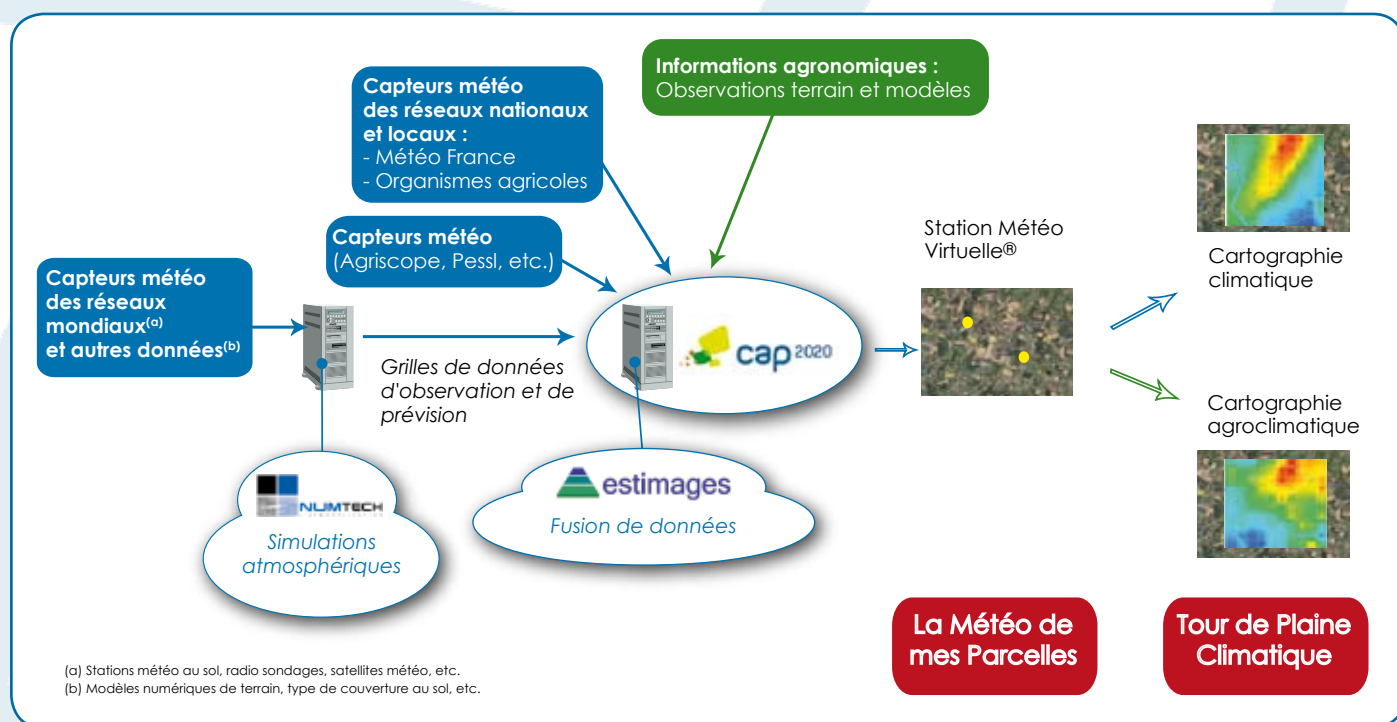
Capteurs météo des réseaux nationaux et locaux :
- Météo France
- Organismes agricoles

Informations agronomiques :
Observations terrain et modèles

Capteurs météo
(Agriscope, Pessl, etc.)

Capteurs météo des réseaux mondiaux$^{(a)}$ et autres données$^{(b)}$

Grilles de données d'observation et de prévision

cap 2020

Station Météo Virtuelle®

Cartographie climatique

Cartographie agroclimatique

NUMTECH

Simulations atmosphériques

estimages

Fusion de données

La Météo de mes Parcelles

Tour de Plaine Climatique

(a) Stations météo au sol, radio sondages, satellites météo, etc.
(b) Modèles numériques de terrain, type de couverture au sol, etc.